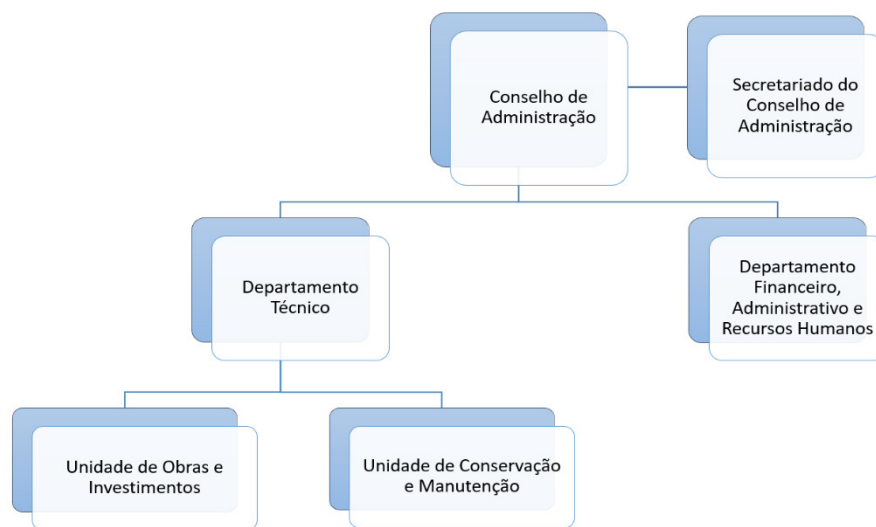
Conselho de Administração

Secretariado do Conselho de Administração

Departamento Técnico

Departamento Financeiro, Administrativo e Recursos Humanos

Unidade de Obras e Investimentos

Unidade de Conservação e Manutenção